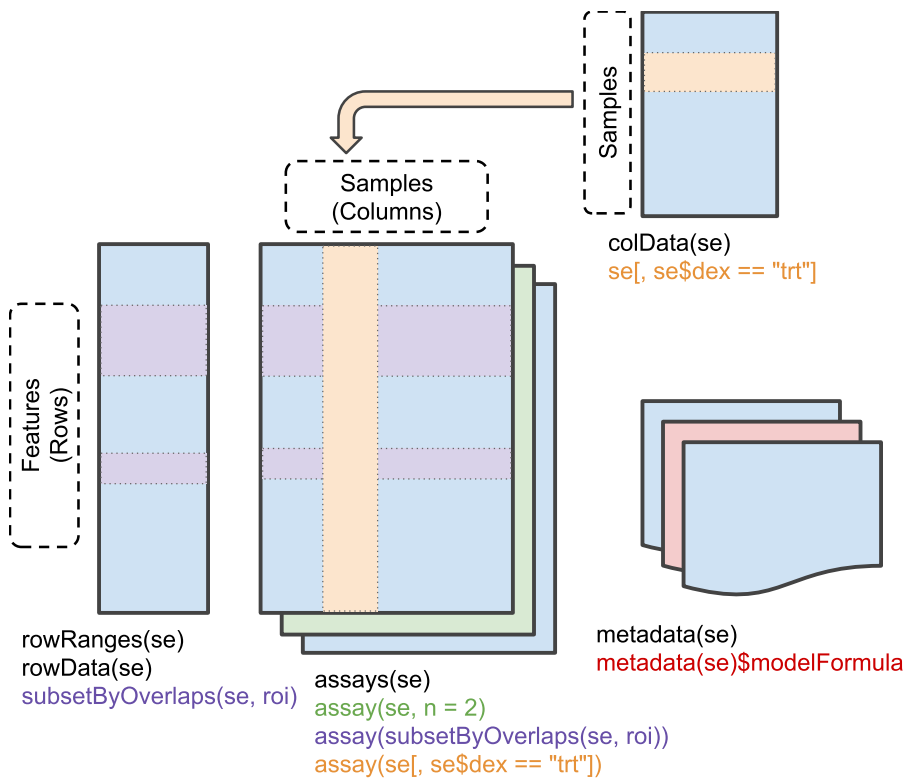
Samples

colData(se)
se[, se$dex == "trt"]

Samples
(Columns)

Features
(Rows)

rowRanges(se)
rowData(se)
subsetByOverlaps(se, roi)

assays(se)
assay(se, n = 2)
assay(subsetByOverlaps(se, roi))
assay(se[, se$dex == "trt"])

metadata(se)
metadata(se)$modelFormula